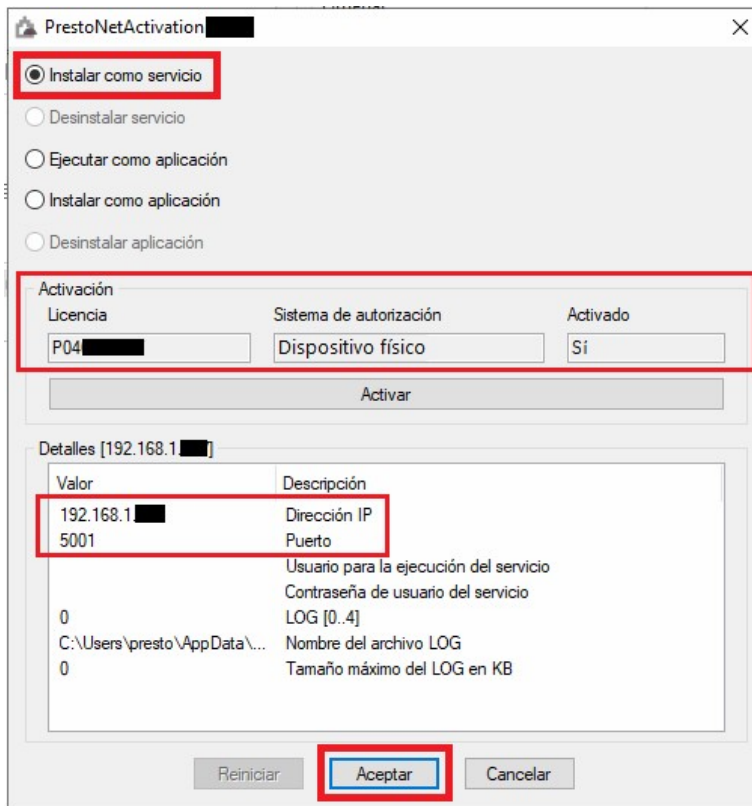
PrestoNetActivation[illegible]

Instalar como servicio

Desinstalar servicio

Ejecutar como aplicación

Instalar como aplicación

Desinstalar aplicación

Activación

Licencia

Sistema de autorización

Activado

P04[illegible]

Dispositivo físico

Sí

Activar

Detalles [192.168.1.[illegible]]

| Valor | Descripción |
|---|---|
| 192.168.1.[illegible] | Dirección IP |
| 5001 | Puerto |
| | Usuario para la ejecución del servicio |
| | Contraseña de usuario del servicio |
| 0 | LOG [0..4] |
| C:\Users\presto\AppData\... | Nombre del archivo LOG |
| 0 | Tamaño máximo del LOG en KB |

Reiniciar

Aceptar

Cancelar